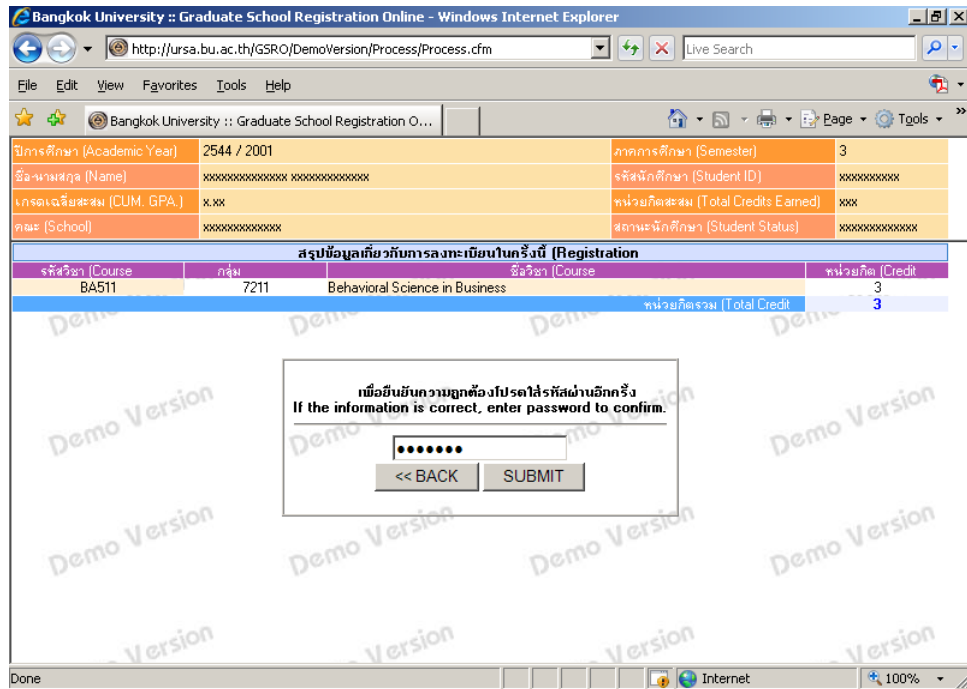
Bangkok University :: Graduate School Registration Online - Windows Internet Explorer

http://ursa.bu.ac.th/GSRO/DemoVersion/Process/Process.cfm

Live Search

File Edit View Favorites Tools Help

Bangkok University :: Graduate School Registration O...

Page Tools

| ปีการศึกษา (Academic Year) | 2544 / 2001 | ภาคการศึกษา (Semester) | 3 |
|---|---|---|---|
| ชื่อ-นามสกุล (Name) | xxxxxxxxxxxxx xxxxxxxxxxxx | รหัสนักศึกษา (Student ID) | xxxxxxxxxx |
| เกรดเฉลี่ยสะสม (CUM. GPA.) | x.xx | หน่วยกิตสะสม (Total Credits Earned) | xxx |
| คณะ (School) | xxxxxxxxxxxx | สถานะนักศึกษา (Student Status) | xxxxxxxxxxxx |

สรุปข้อมูลเกี่ยวกับการลงทะเบียนในครั้งนี้ (Registration

| รหัสวิชา (Course | กลุ่ม | ชื่อวิชา (Course | หน่วยกิต (Credit |
|---|---|---|---|
| BA511 | 7211 | Behavioral Science in Business | 3 |
| | | หน่วยกิตรวม (Total Credit | 3 |

เพื่อยืนยันความถูกต้องโปรดใส่รหัสผ่านอีกครั้ง
If the information is correct, enter password to confirm.

•••••••

<< BACK SUBMIT

Demo Version Demo Version Demo Version Demo Version Demo Version Demo Version Demo Version Demo Version Demo Version Demo Version Demo Version Demo Version Demo Version Demo Version Demo Version Demo Version

Done Internet 100%